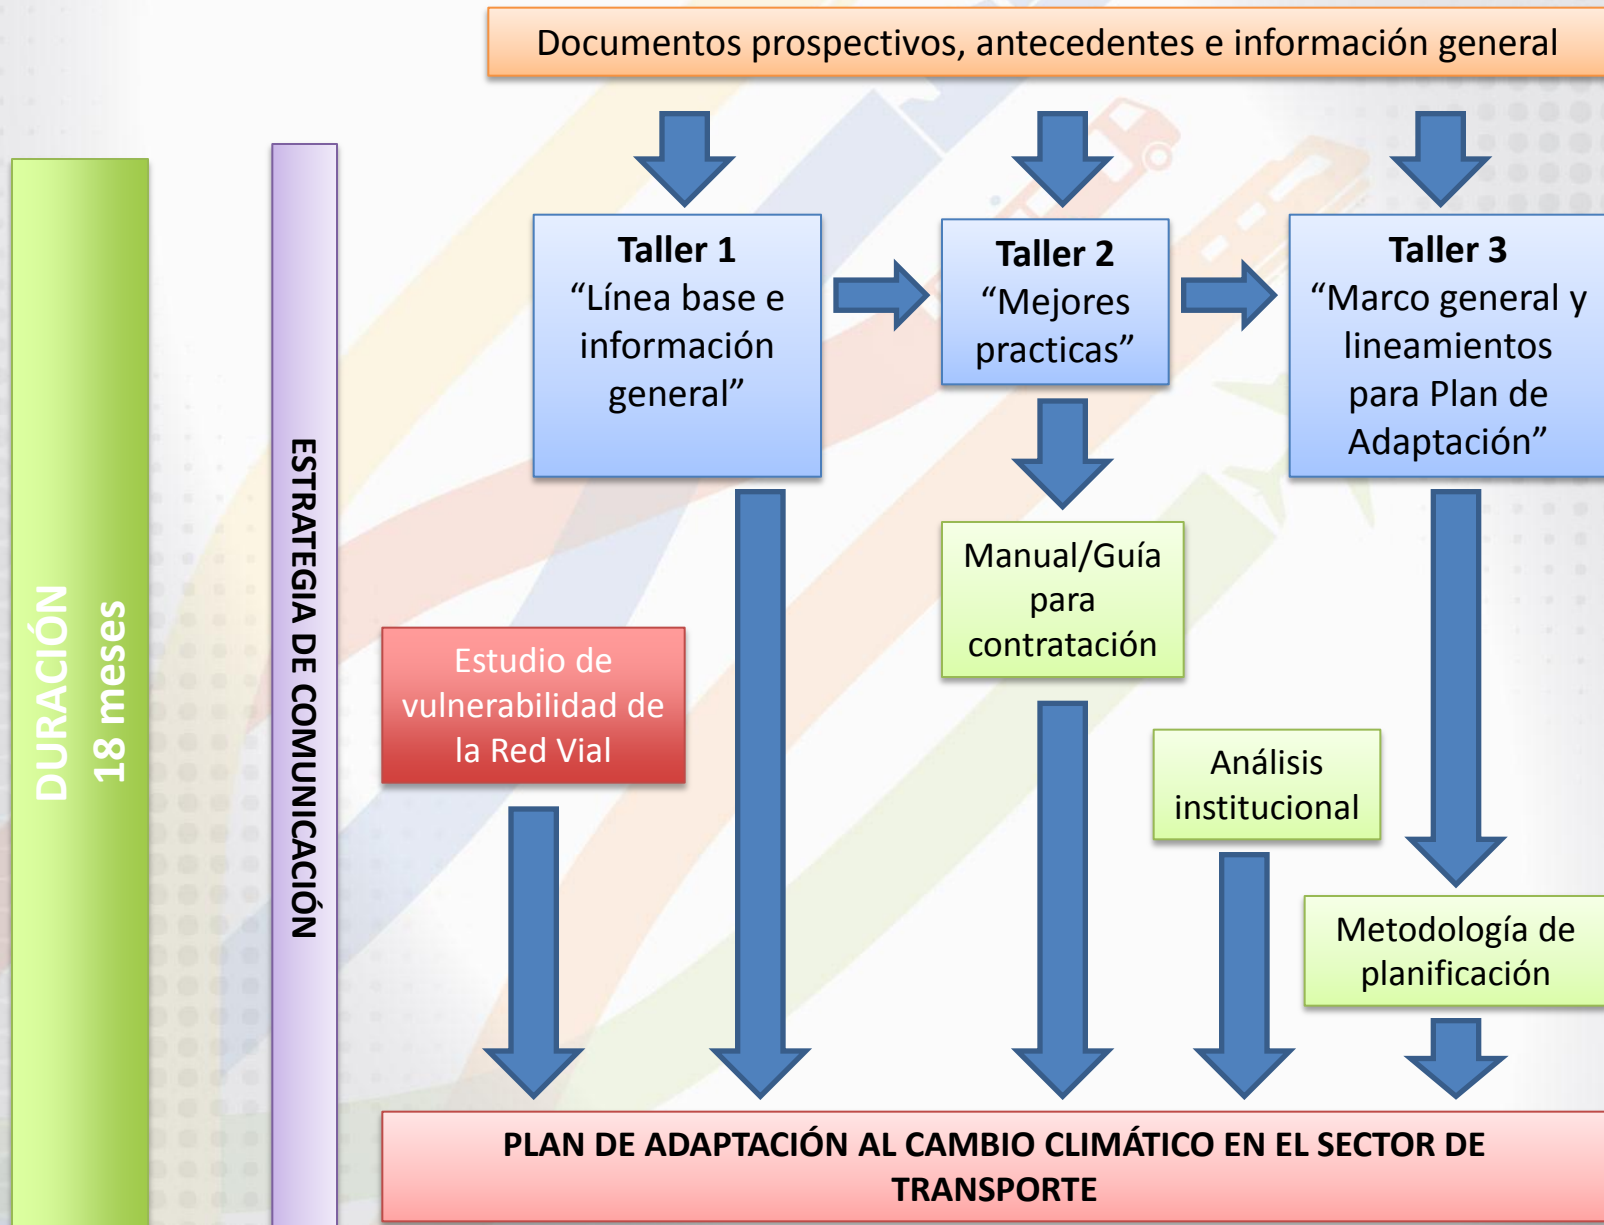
Documentos prospectivos, antecedentes e información general

DURACIÓN
18 meses

ESTRATEGIA DE COMUNICACIÓN

Taller 1
"Línea base e información general"

Taller 2
"Mejores practicas"

Taller 3
"Marco general y lineamientos para Plan de Adaptación"

Manual/Guía para contratación

Estudio de vulnerabilidad de la Red Vial

Análisis institucional

Metodología de planificación

PLAN DE ADAPTACIÓN AL CAMBIO CLIMÁTICO EN EL SECTOR DE TRANSPORTE